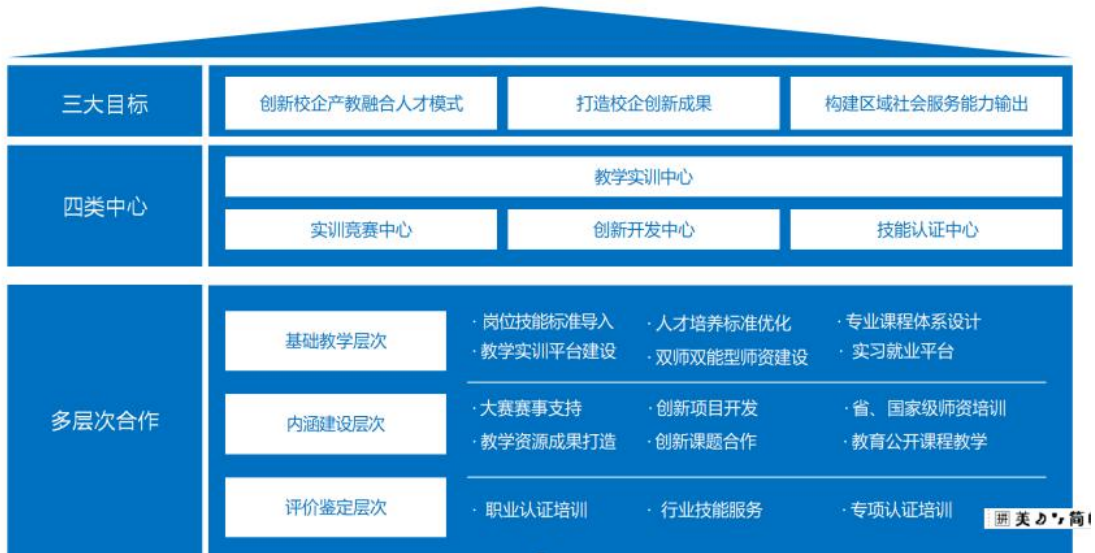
三大目标

创新校企产教融合人才模式

打造校企创新成果

构建区域社会服务能力输出

四类中心

教学实训中心

实训竞赛中心

创新开发中心

技能认证中心

多层次合作

基础教学层次

· 岗位技能标准导入
· 人才培养标准优化
· 专业课程体系设计
· 教学实训平台建设
· 双师双能型师资建设
· 实习就业平台

内涵建设层次

· 大赛赛事支持
· 创新项目开发
· 省、国家级师资培训
· 教学资源成果打造
· 创新课题合作
· 教育公开课程教学

评价鉴定层次

· 职业认证培训
· 行业技能服务
· 专项认证培训

拼 美 ♪ ; 简